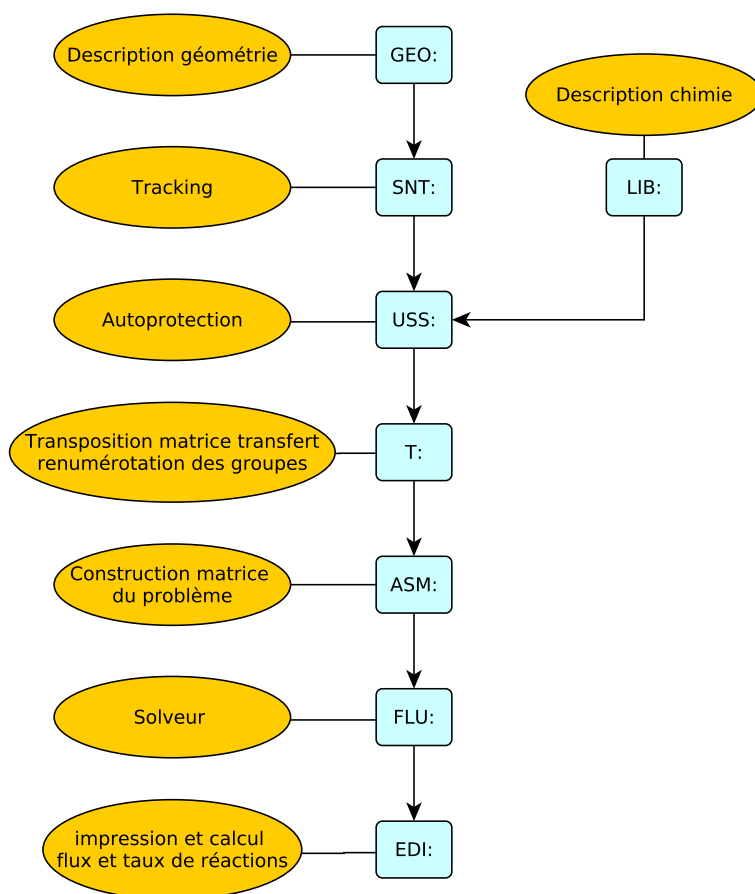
Description géométrie
GEO:

Description chimie

Tracking
SNT:

LIB:

Autoprotection
USS:

Transposition matrice transfert renumérotation des groupes
T:

Construction matrice du problème
ASM:

Solveur
FLU:

impression et calcul flux et taux de réactions
EDI: